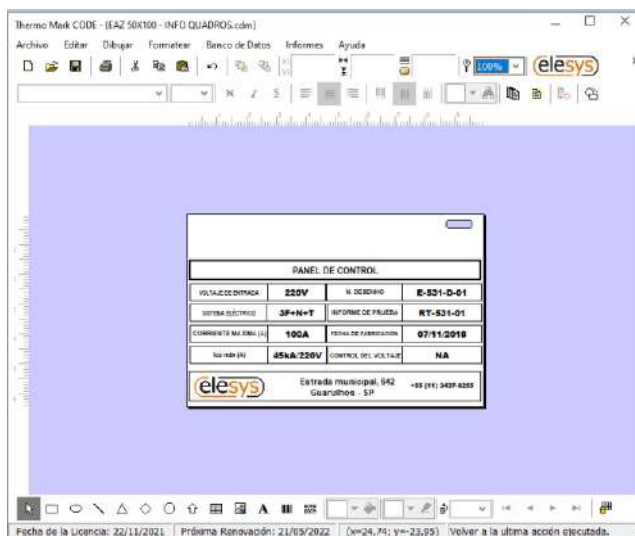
Thermo Mark CODE - [EAZ 50X100 - INFO QUADROS.cdm]

Archivo Editar Dibujar Formatear Banco de Datos Informes Ayuda

100%

elesys

PANEL DE CONTROL

| VOLTAJE DE ENTRADA | 220V | N. DESENHO | E-531-D-01 |
|---|---|---|---|
| SISTEMA ELÉCTRICO | 3F+N+T | INFORME DE PRUEBA | RT-531-01 |
| CORRIENTE MÁXIMA (A) | 100A | FECHA DE FABRICACIÓN | 07/11/2018 |
| Icc rede (A) | 45kA/220V | CONTROL DEL VOLTAJE | NA |

elesys

Estrada municipal, 542
Guarulhos - SP

+55 (11) 3437-8255

Fecha de la Licencia: 22/11/2021 | Próxima Renovación: 21/05/2022 | (x=24,74; y=-23,95) | Volver a la ultima acción ejecutada.